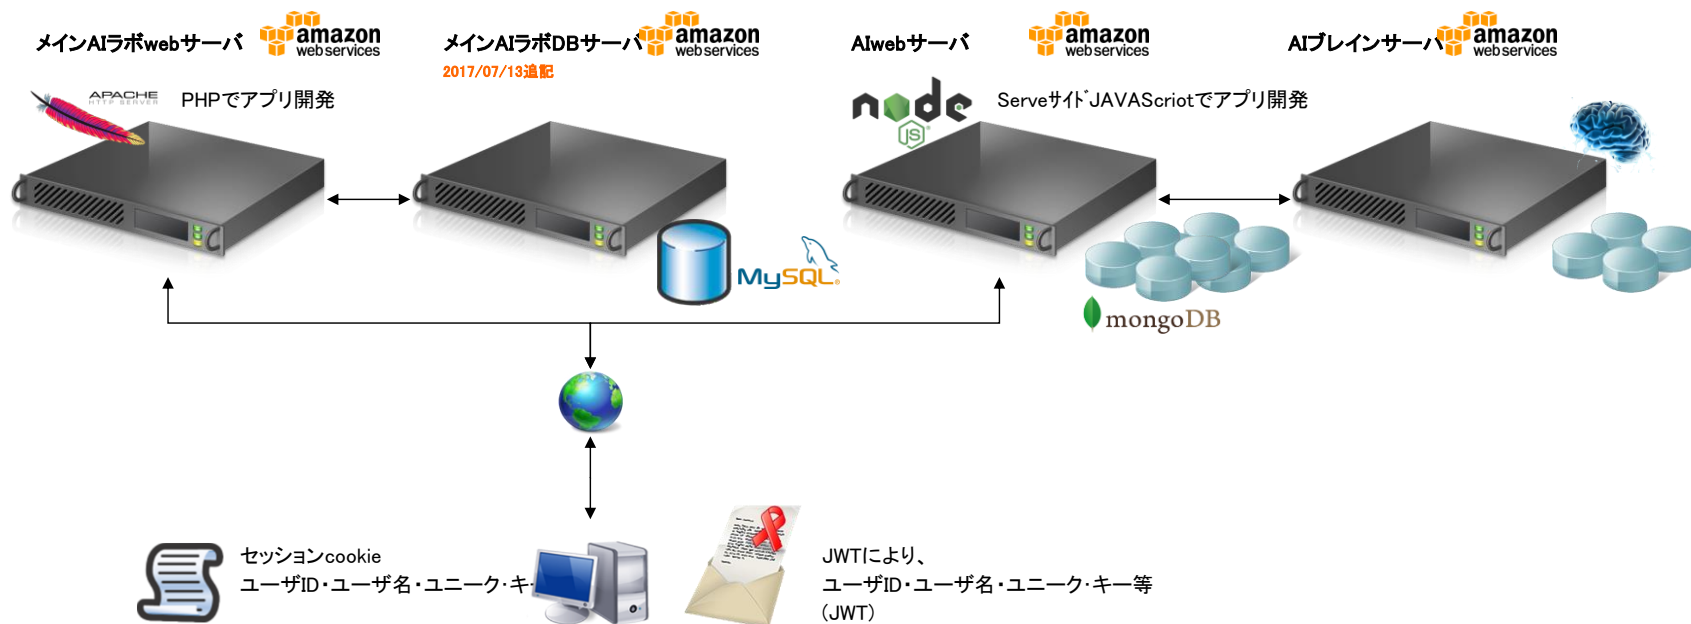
メインAIラボwebサーバ
amazon web services

メインAIラボDBサーバ
amazon web services
2017/07/13追記

AIwebサーバ
amazon web services

AIブレインサーバ
amazon web services

APACHE HTTP SERVER
PHPでアプリ開発

node JS
ServeサイドJAVAScriotでアプリ開発

MySQL

mongoDB

セッションcookie
ユーザID・ユーザ名・ユニーク・キ

JWTにより、
ユーザID・ユーザ名・ユニーク・キー等
(JWT)